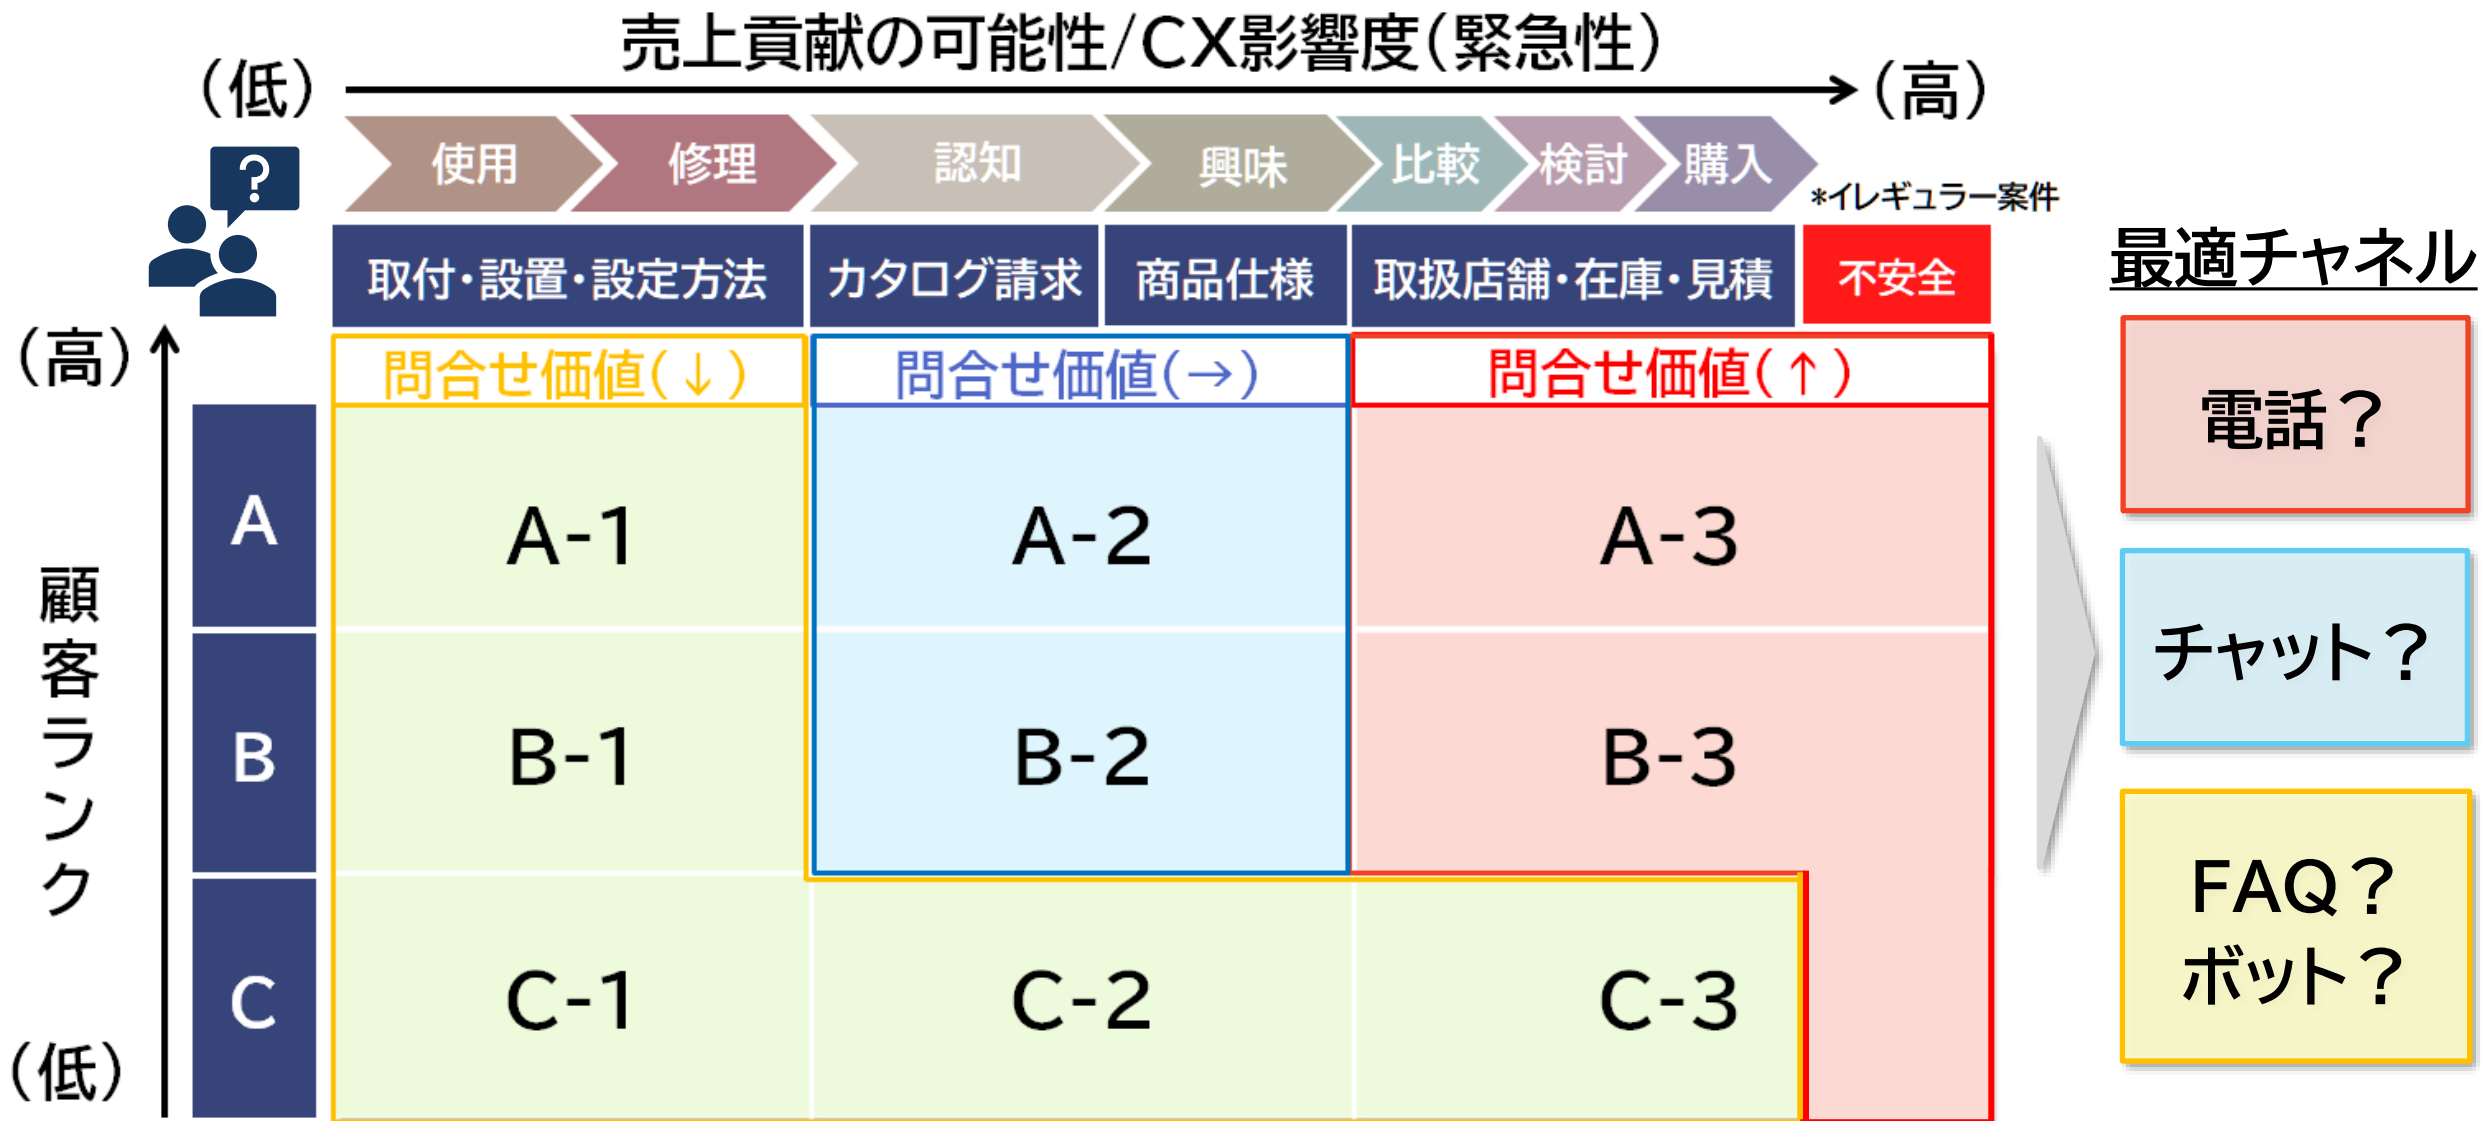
売上貢献の可能性/CX影響度(緊急性)

(低) (高)

使用 修理 認知 興味 比較 検討 購入

*イレギュラー案件

取付・設置・設定方法 | カタログ請求 | 商品仕様 | 取扱店舗・在庫・見積 | 不安全

(高)

顧客ランク

(低)

| | 問合せ価値(↓) | 問合せ価値(→) | 問合せ価値(↑) |
|---|---|---|---|
| A | A-1 | A-2 | A-3 |
| B | B-1 | B-2 | B-3 |
| C | C-1 | C-2 | C-3 |

最適チャネル

電話？

チャット？

FAQ？
ボット？